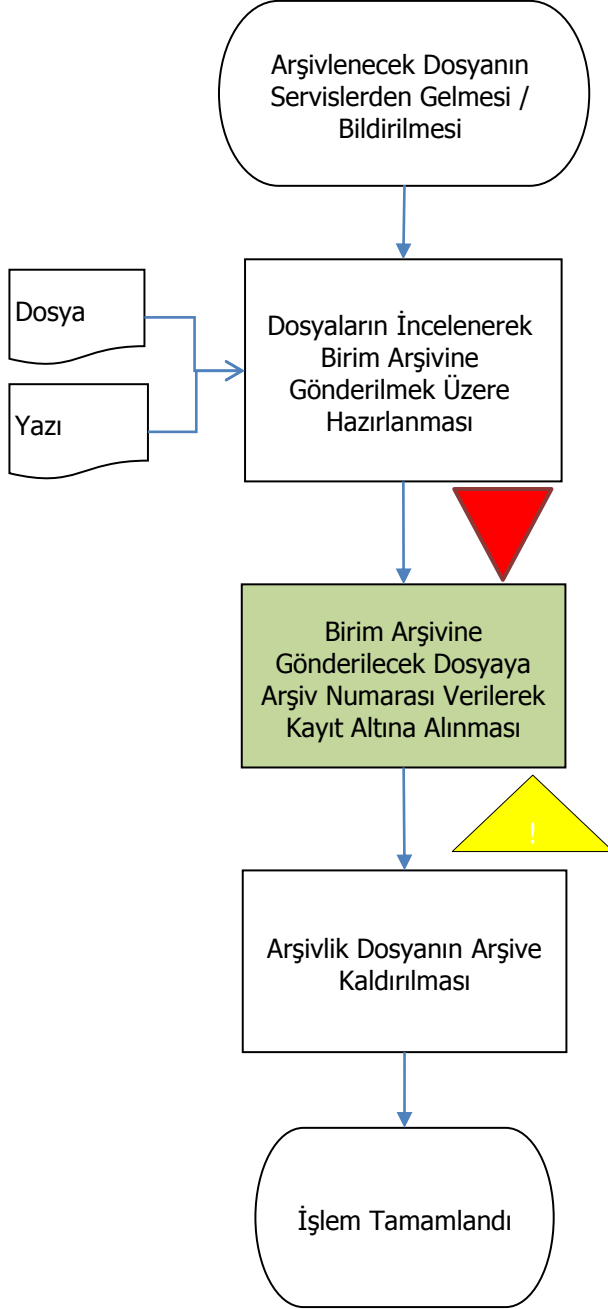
Arşivlenecek Dosyanın Servislerden Gelmesi / Bildirilmesi

Dosya

Yazı

Dosyaların İncelenerek Birim Arşivine Gönderilmek Üzere Hazırlanması

Birim Arşivine Gönderilecek Dosyaya Arşiv Numarası Verilerek Kayıt Altına Alınması

!

Arşivlik Dosyanın Arşive Kaldırılması

İşlem Tamamlandı